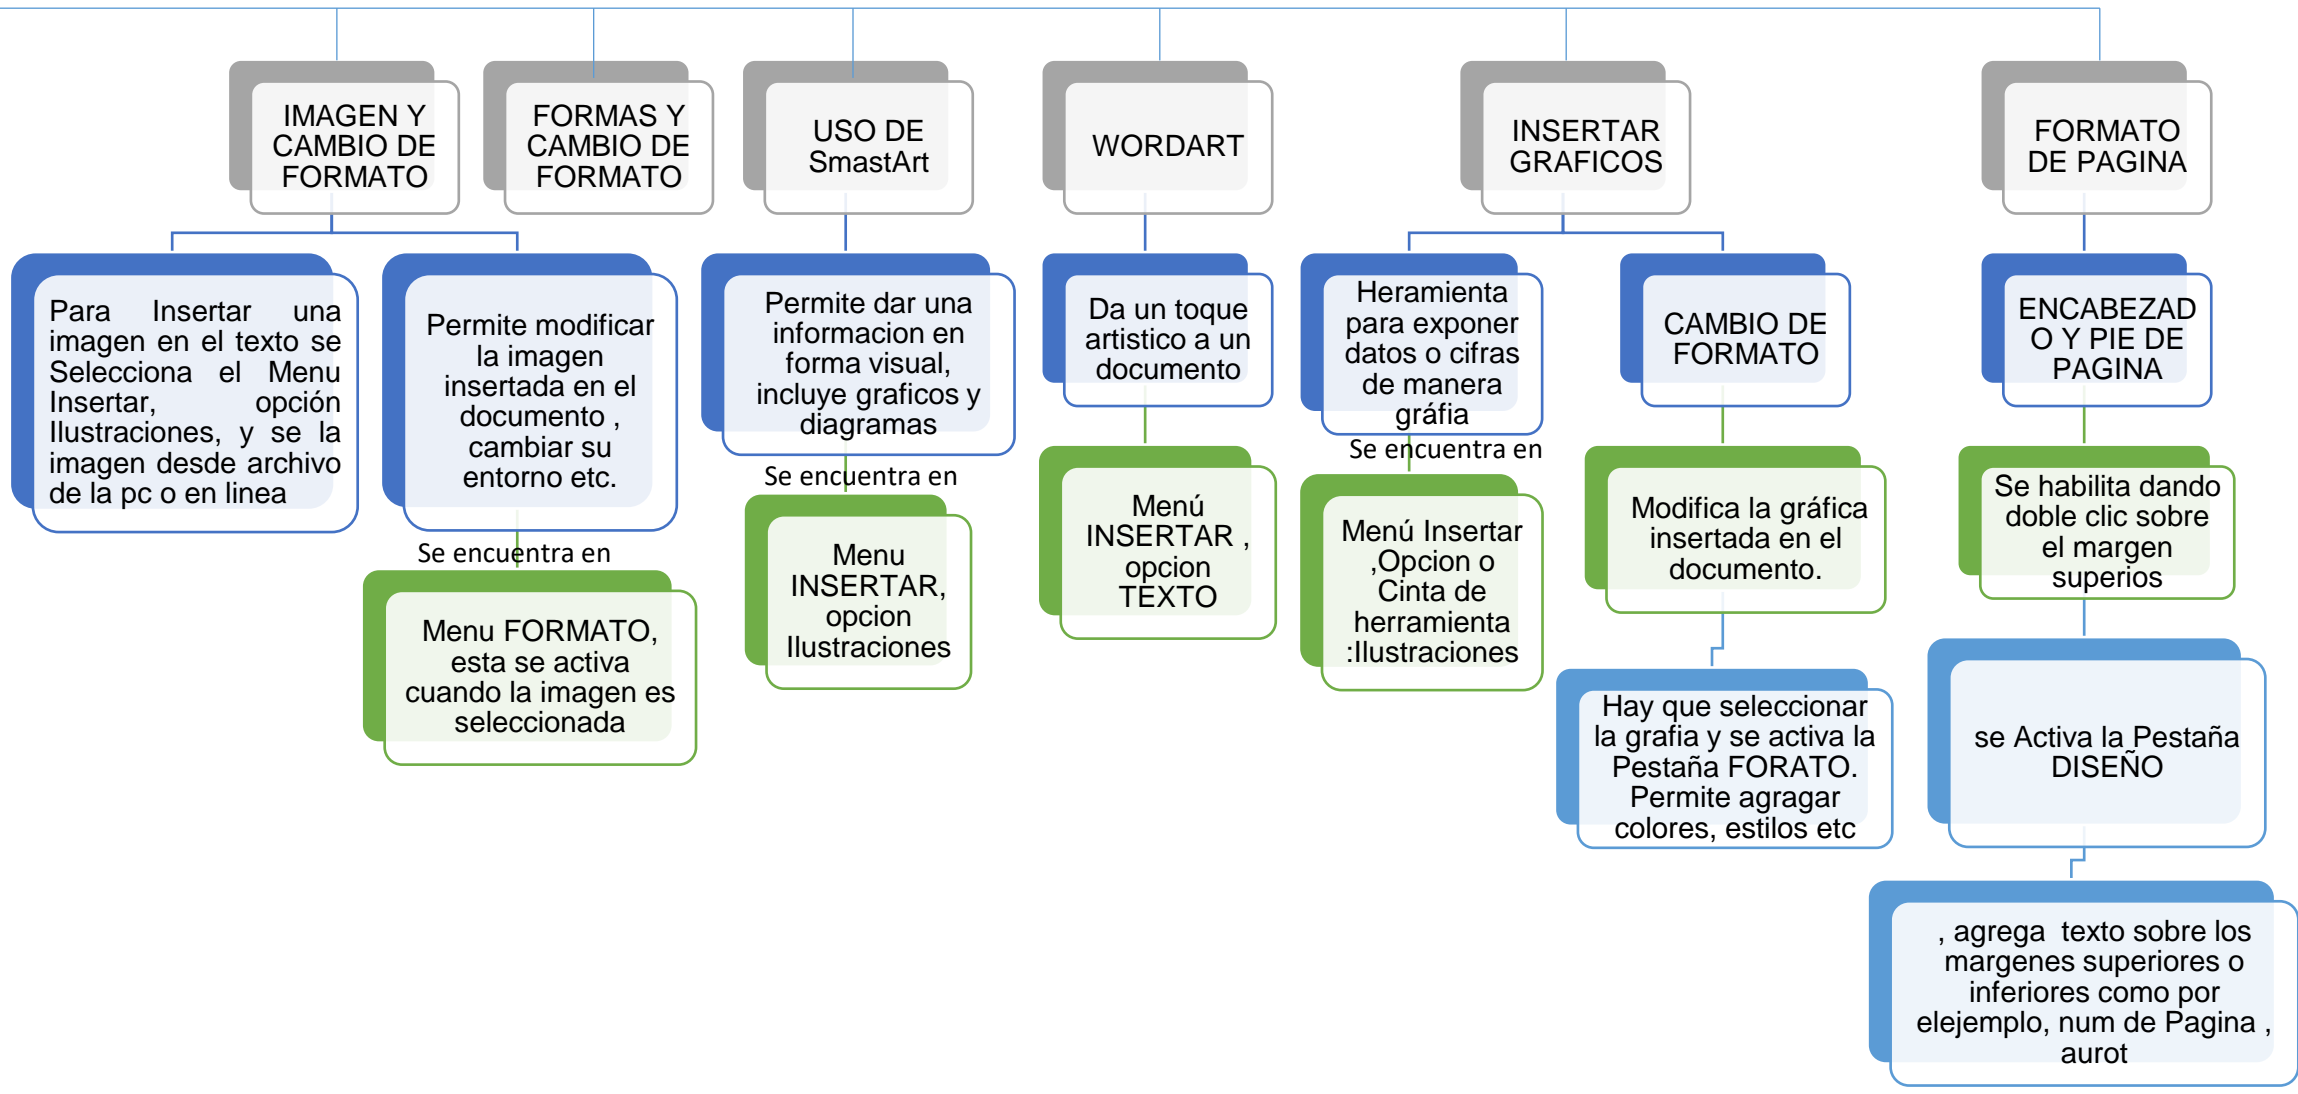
IMAGEN Y CAMBIO DE FORMATO

Para Insertar una imagen en el texto se Selecciona el Menu Insertar, opción Ilustraciones, y se la imagen desde archivo de la pc o en linea

Permite modificar la imagen insertada en el documento , cambiar su entorno etc.

Se encuentra en

Menu FORMATO, esta se activa cuando la imagen es seleccionada

FORMAS Y CAMBIO DE FORMATO

USO DE SmastArt

Permite dar una informacion en forma visual, incluye graficos y diagramas

Se encuentra en

Menu INSERTAR, opcion Ilustraciones

WORDART

Da un toque artistico a un documento

Menú INSERTAR , opcion TEXTO

INSERTAR GRAFICOS

Heramienta para exponer datos o cifras de manera gráfia

Se encuentra en

Menú Insertar ,Opcion o Cinta de herramienta :Ilustraciones

CAMBIO DE FORMATO

Modifica la gráfica insertada en el documento.

Hay que seleccionar la grafia y se activa la Pestaña FORATO. Permite agragar colores, estilos etc

FORMATO DE PAGINA

ENCABEZADO Y PIE DE PAGINA

Se habilita dando doble clic sobre el margen superios

se Activa la Pestaña DISEÑO

, agrega texto sobre los margenes superiores o inferiores como por elejemplo, num de Pagina , aurot